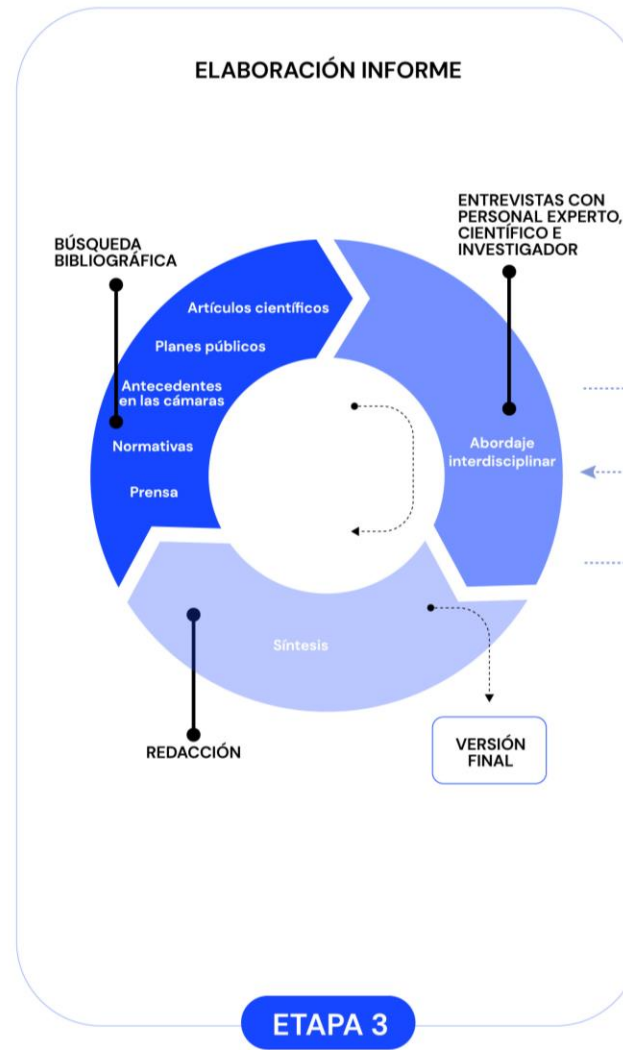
ELABORACIÓN INFORME

BÚSQUEDA BIBLIOGRÁFICA

ENTREVISTAS CON PERSONAL EXPERTO, CIENTÍFICO E INVESTIGADOR

Artículos científicos

Planes públicos

Antecedentes en las cámaras

Normativas

Prensa

Abordaje interdisciplinar

Síntesis

REDACCIÓN

VERSIÓN FINAL

ETAPA 3